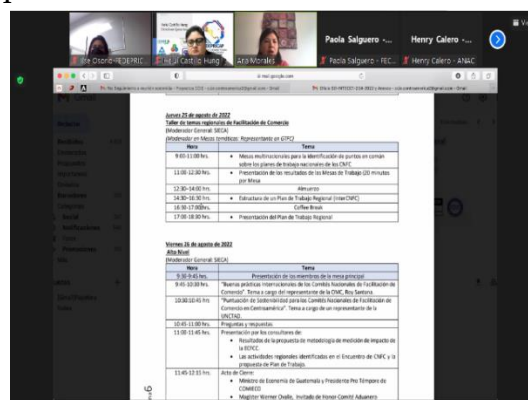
Paola Salguero -...
Henry Calero -...
Ita Morales
Paola Salguero - FEC...
Henry Calero - ANAC

Jueves 25 de agosto de 2022
Taller de temas regionales de Facilitación de Comercio
(Moderador General: SIECA)
(Moderador en Mesas temáticas: Representante en GTFC)

| Hora | Tema |
|---|---|
| 9:00-11:00 hrs. | • Mesas multinacionales para la identificación de puntos en común sobre los planes de trabajo nacionales de los CNFC |
| 11:00-12:30 hrs. | • Presentación de los resultados de las Mesas de Trabajo (20 minutos por Mesa) |
| 12:30-14:00 hrs. | Almuerzo |
| 14:30-16:30 hrs. | • Estructura de un Plan de Trabajo Regional (Inter CNFC) |
| 16:30-17:00 hrs. | Coffee Break |
| 17:00-18:30 hrs. | • Presentación del Plan de Trabajo Regional |

Viernes 26 de agosto de 2022
Alto Nivel
(Moderador General: SIECA)

| Hora | Tema |
|---|---|
| 9:30-9:45 hrs. | Presentación de los miembros de la mesa principal |
| 9:45-10:30 hrs. | "Buenas prácticas internacionales de los Comités Nacionales de Facilitación de Comercio". Tema a cargo del representante de la OMC, Roy Santana |
| 10:30-10:45 hrs. | "Puntuación de Sostenibilidad para los Comités Nacionales de Facilitación de Comercio en Centroamérica". Tema a cargo de un representante de la UNCTAD. |
| 10:45-11:00 hrs. | Preguntas y respuestas |
| 11:00-11:45 hrs. | Presentación por los consultores de: • Resultados de la propuesta de metodología de medición de impacto de la ECFCC. • Las actividades regionales identificadas en el Encuentro de CNFC y la propuesta de Plan de Trabajo. |
| 11:45-12:15 hrs. | Acto de Cierre: • Ministro de Economía de Guatemala y Presidente Pro Tempore de COMIECO • Magister Werner Ovalle, Invitado de Honor Comité Aduanero |